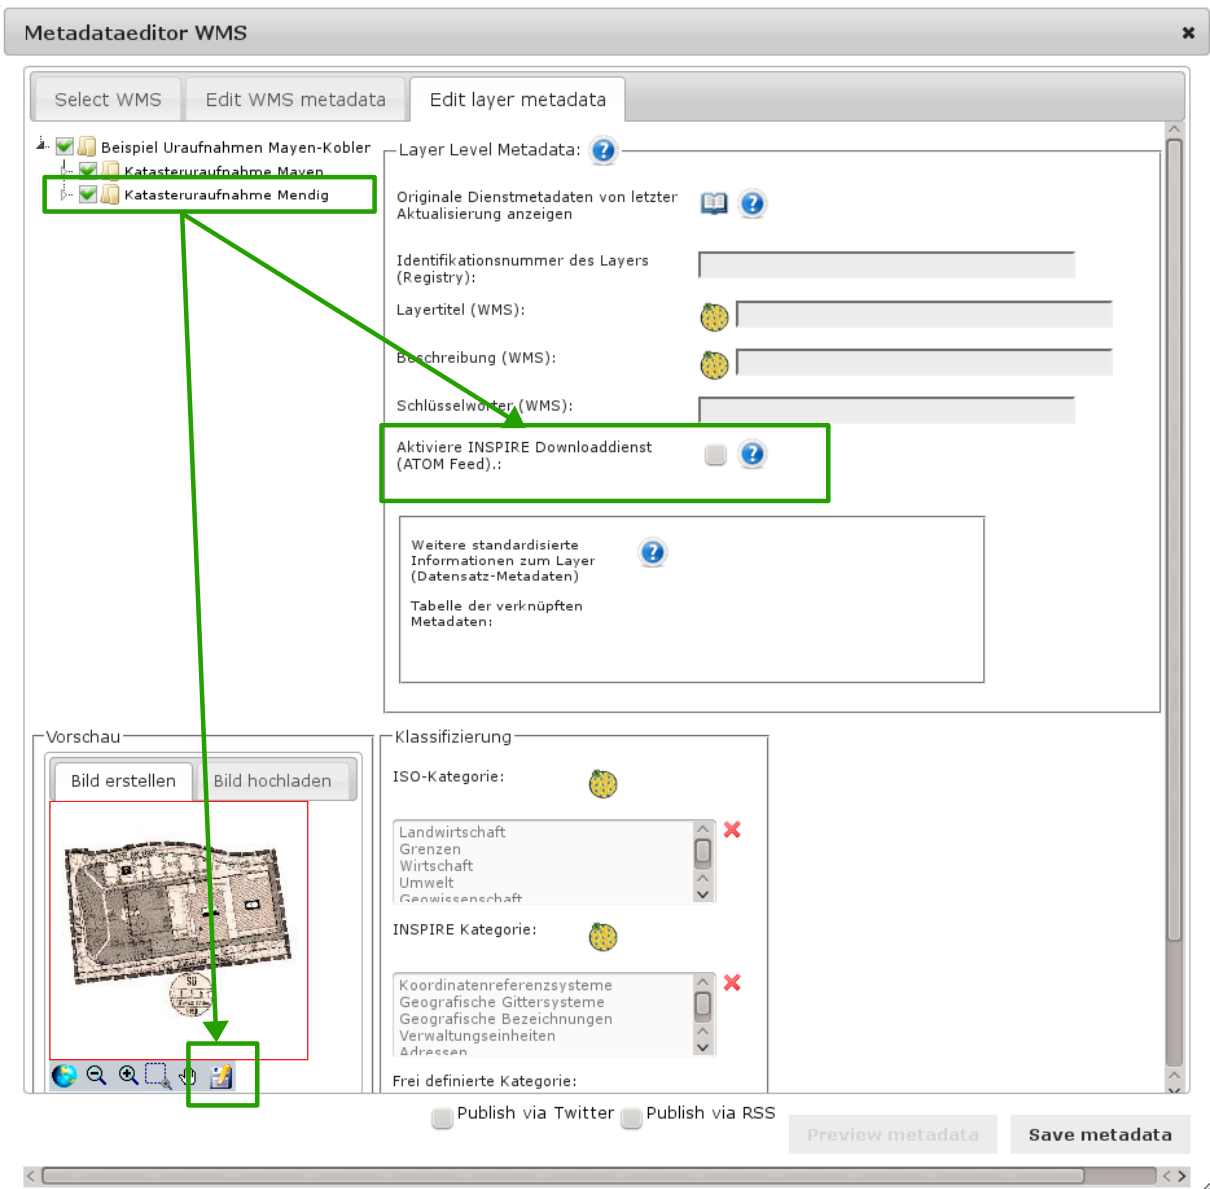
Metadataeditor WMS

Select WMS | Edit WMS metadata | Edit layer metadata

Beispiel Uraufnahmen Mayen-Kobler
Katasteruraufnahme Mayen
Katasteruraufnahme Mendig

Layer Level Metadata:

Originale Dienstmetadaten von letzter Aktualisierung anzeigen

Identifikationsnummer des Layers (Registry):

Layertitel (WMS):

Beschreibung (WMS):

Schlüsselworter (WMS):

Aktiviere INSPIRE Downloaddienst (ATOM Feed).:

Weitere standardisierte Informationen zum Layer (Datensatz-Metadaten)

Tabelle der verknüpften Metadaten:

Vorschau

Bild erstellen | Bild hochladen

Klassifizierung

ISO-Kategorie:

Landwirtschaft
Grenzen
Wirtschaft
Umwelt
Geowissenschaft

INSPIRE Kategorie:

Koordinatenreferenzsysteme
Geografische Gittersysteme
Geografische Bezeichnungen
Verwaltungseinheiten
Adressen

Frei definierte Kategorie:

Publish via Twitter Publish via RSS

Preview metadata | Save metadata